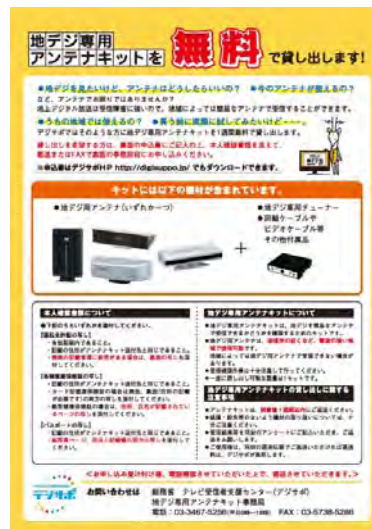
地デジ専用アンテナキットを 無料 で貸し出します!

●地デジを見たいけど、アンテナはどうしたらいいの? ●今のアンテナが使えるの?

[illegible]

●うちの地域では使えるの? ●見う前に実際に試してみたいけど・・・。

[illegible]

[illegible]

※申込書はデジサポHP http://digisuppo.jp/ でもダウンロードできます。

キットには以下の機材が含まれています。

●地デジ専用アンテナ(いずれか一つ)

●地デジ専用チューナー
●同軸ケーブルや ビデオケーブル等 その他付属品

本人確認書類について

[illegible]

地デジ専用アンテナキットについて

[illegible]

地デジ専用アンテナキットの貸し出しに関する注意事項

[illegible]

<お申し込み受付け後、電話確認をさせていただいた上で、貸出させていただきます。>

デジサポ

お問い合わせは

総務省 テレビ受信者支援センター(デジサポ) 地デジ専用アンテナキット貸出係

電話:03-3467-5256 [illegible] FAX:03-5738-5286